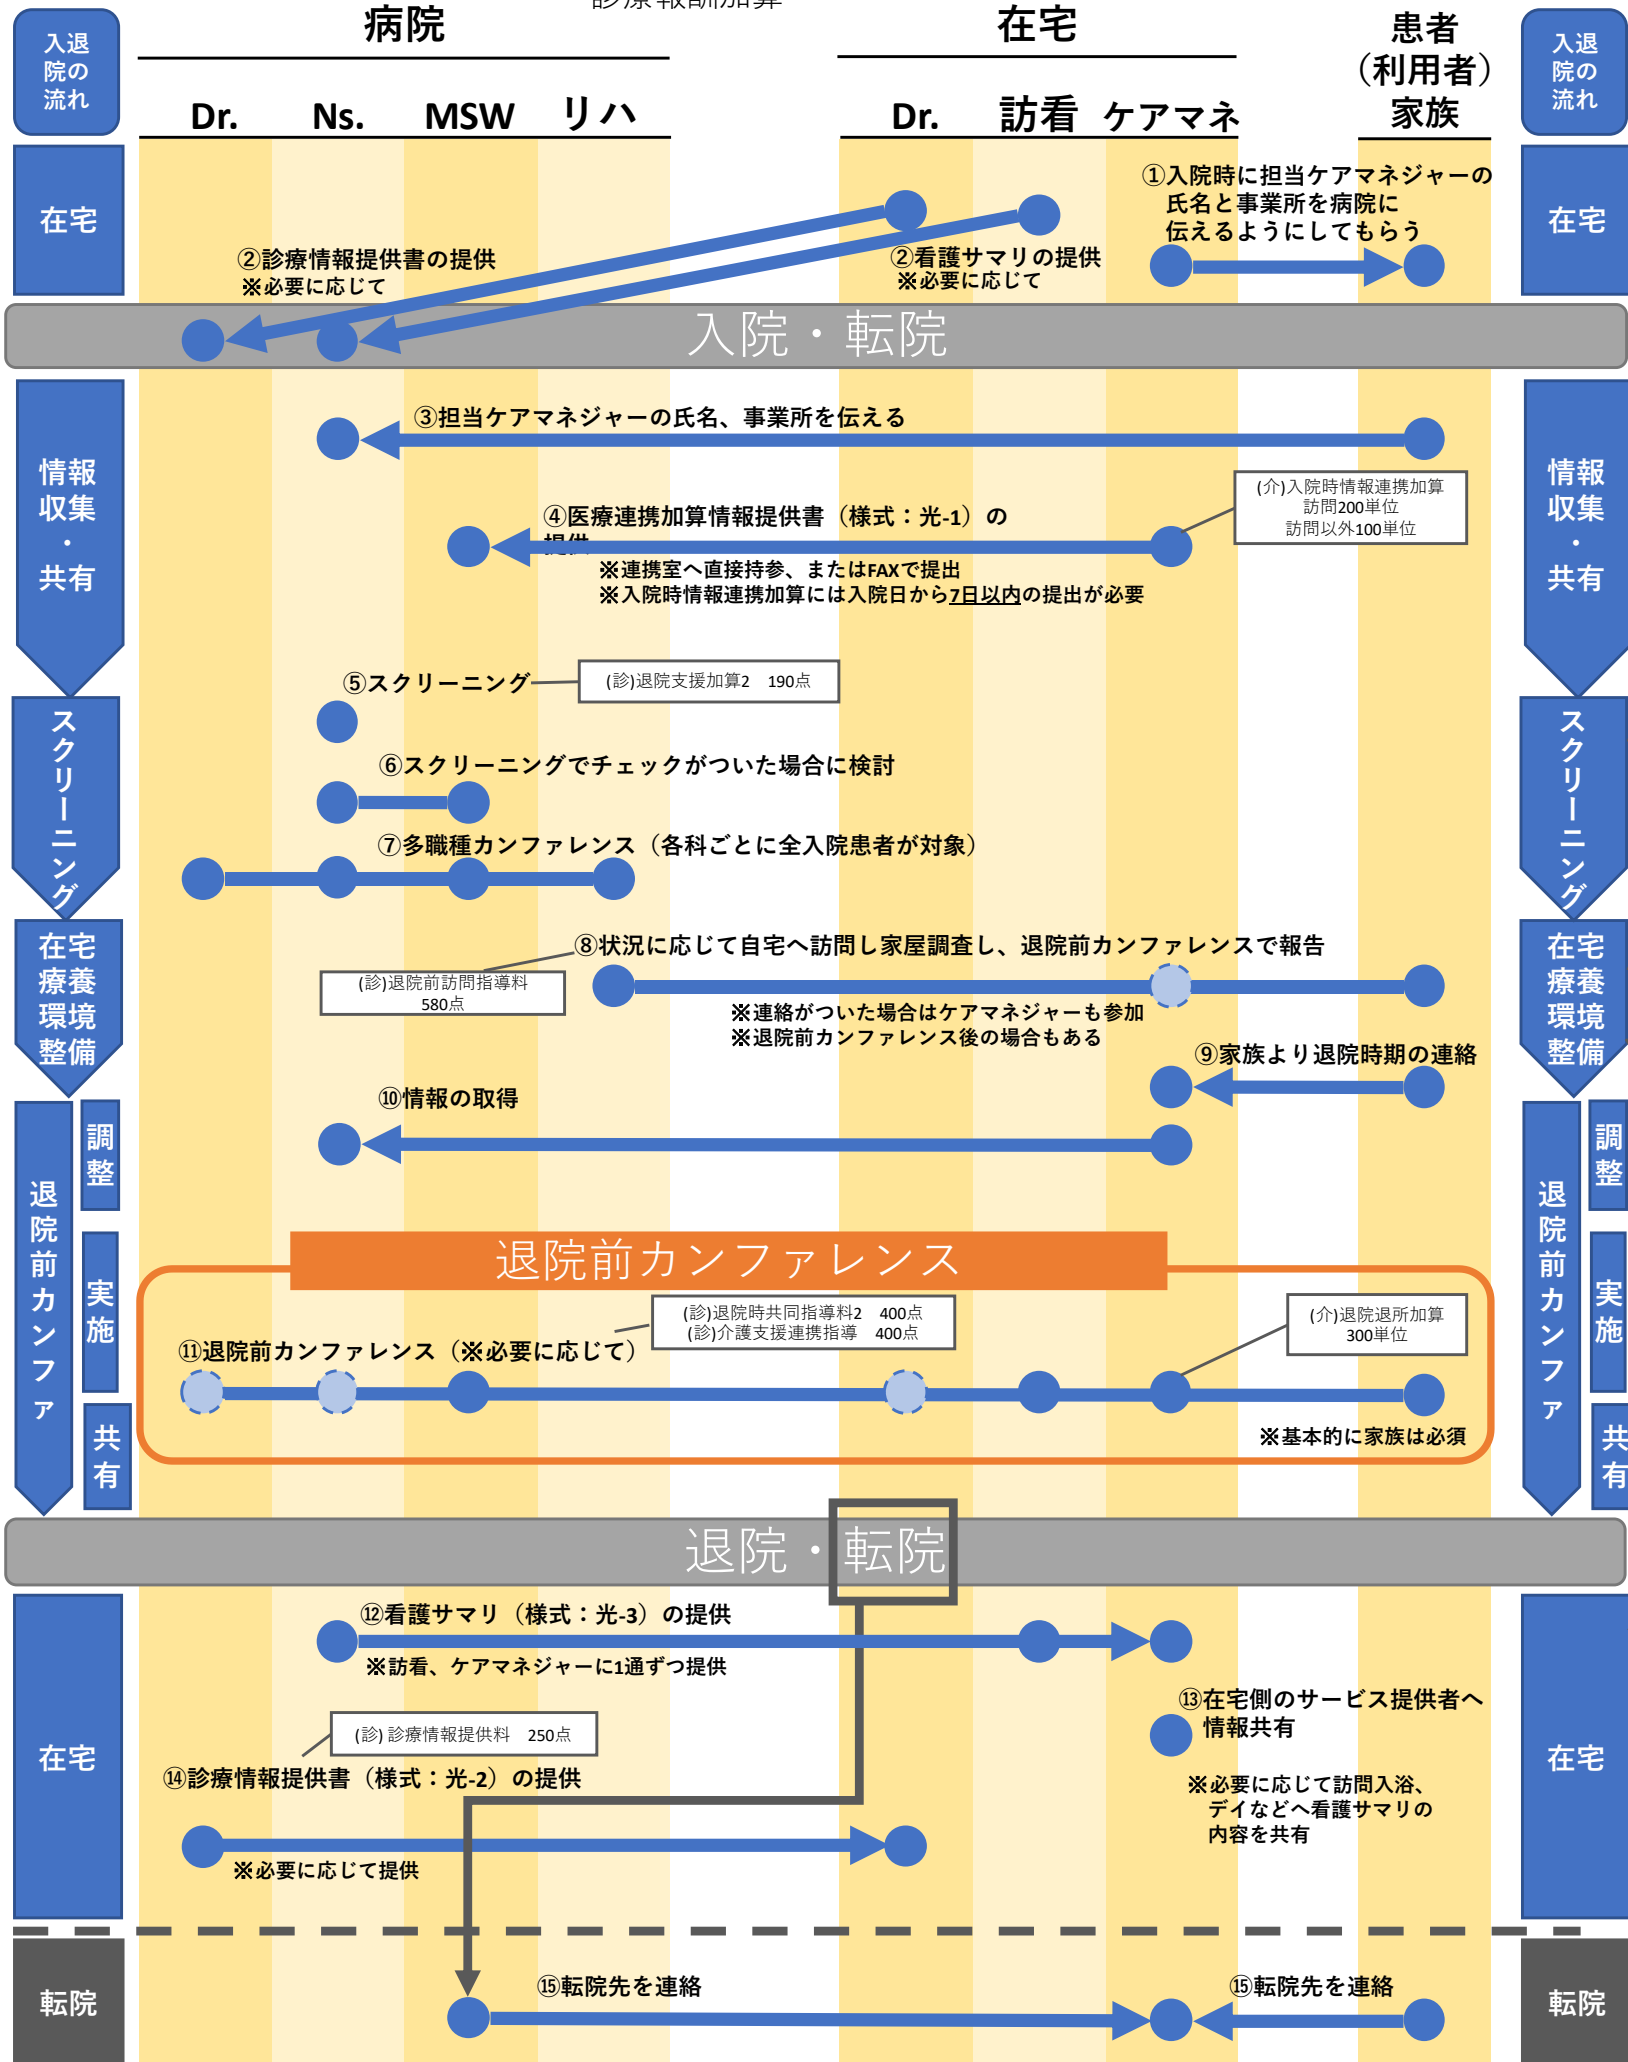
入退院の流れ

病院

Dr. Ns. MSW リハ

在宅

Dr. 訪看 ケアマネ

患者（利用者）家族

入退院の流れ

在宅

在宅

①入院時に担当ケアマネジャーの氏名と事業所を病院に伝えるようにしてもらう

②診療情報提供書の提供
※必要に応じて

②看護サマリの提供
※必要に応じて

入院・転院

情報収集・共有

情報収集・共有

③担当ケアマネジャーの氏名、事業所を伝える

(介)入院時情報連携加算
訪問200単位
訪問以外100単位

④医療連携加算情報提供書（様式：光-1）の提供
※連携室へ直接持参、またはFAXで提出
※入院時情報連携加算には入院日から7日以内の提出が必要

スクリーニング

スクリーニング

⑤スクリーニング

(診)退院支援加算2 190点

⑥スクリーニングでチェックがついた場合に検討

⑦多職種カンファレンス（各科ごとに全入院患者が対象）

在宅療養環境整備

在宅療養環境整備

⑧状況に応じて自宅へ訪問し家屋調査し、退院前カンファレンスで報告

(診)退院前訪問指導料
580点

※連絡がついた場合はケアマネジャーも参加
※退院前カンファレンス後の場合もある

⑨家族より退院時期の連絡

⑩情報の取得

退院前カンファ

調整

実施

共有

退院前カンファ

調整

実施

共有

退院前カンファレンス

(診)退院時共同指導料2 400点
(診)介護支援連携指導 400点

(介)退院退所加算
300単位

⑪退院前カンファレンス（※必要に応じて）

※基本的に家族は必須

退院・転院

在宅

在宅

⑫看護サマリ（様式：光-3）の提供
※訪看、ケアマネジャーに1通ずつ提供

⑬在宅側のサービス提供者へ情報共有
※必要に応じて訪問入浴、デイなどへ看護サマリの内容を共有

(診) 診療情報提供料 250点

⑭診療情報提供書（様式：光-2）の提供
※必要に応じて提供

転院

転院

⑮転院先を連絡

⑮転院先を連絡